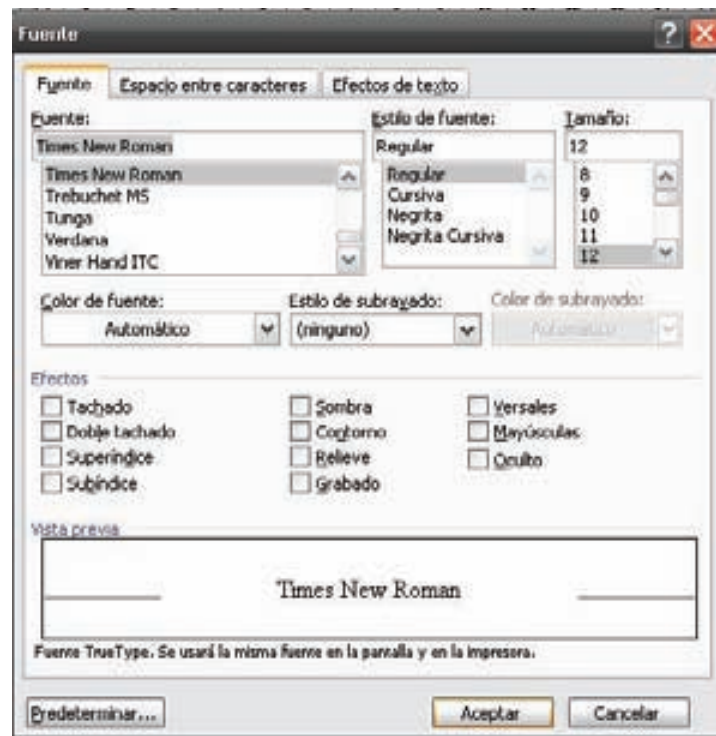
Fuente

Fuente | Espacio entre caracteres | Efectos de texto

Fuente:
Times New Roman
Times New Roman
Trebuchet MS
Tunga
Verdana
Viner Hand ITC

Estilo de fuente:
Regular
Regular
Cursiva
Negrita
Negrita Cursiva

Tamaño:
12
8
9
10
11
12

Color de fuente:
Automático

Estilo de subrayado:
(ninguno)

Color de subrayado:
Automático

Efectos
Tachado
Doble tachado
Superíndice
Subíndice
Sombra
Contorno
Relieve
Grabado
Versales
Mayúsculas
Oculto

Vista previa
Times New Roman

Fuente TrueType. Se usará la misma fuente en la pantalla y en la impresora.

Predeterminar...
Aceptar
Cancelar